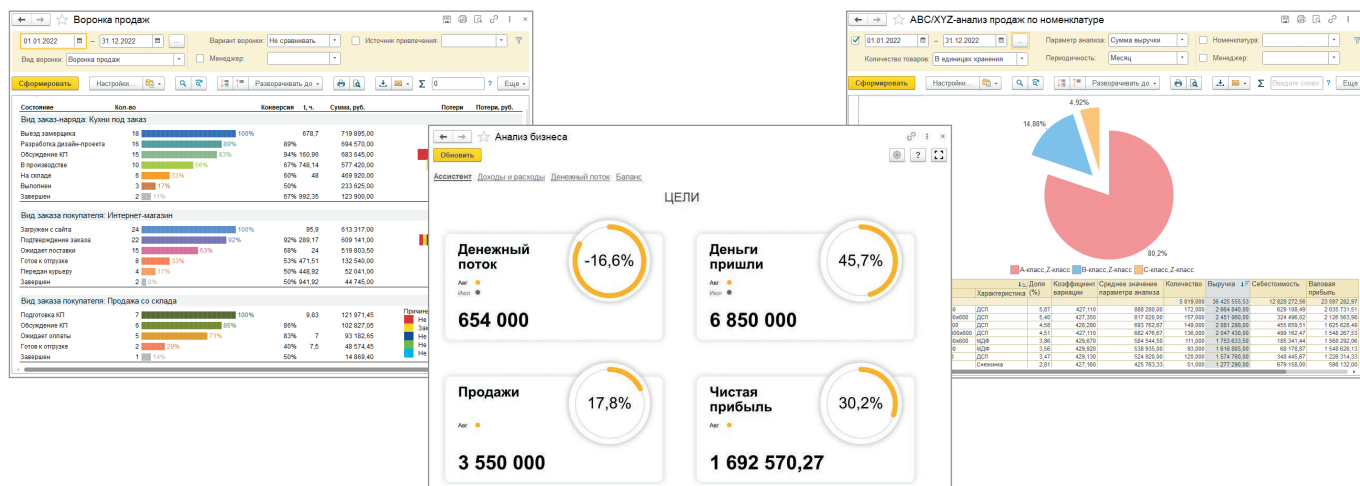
Воронка продаж

01.01.2022 – 31.12.2022 ... Вариант воронки: Не сравнивать Источник привлечения:

Вид воронки: Воронка продаж Менеджер:

Сформировать Настройки... Разворачивать до Σ 0 Еще

| Состояние | Кол-во | | Конверсия | t, ч. | Сумма, руб. | Потери | Потери, руб. |
|---|---|---|---|---|---|---|---|
| Вид заказ-наряда: Кухни под заказ | | | | | | | |
| Выезд замерщика | 18 | 100% | | 678,7 | 719 895,00 | | |
| Разработка дизайн-проекта | 16 | 89% | 89% | | 694 570,00 | | |
| Обсуждение КП | 15 | 83% | 94% | 160,96 | 683 645,00 | | |
| В производстве | 10 | 56% | 67% | 748,14 | 577 420,00 | | |
| На складе | 6 | 33% | 60% | 48 | 469 920,00 | | |
| Выполнен | 3 | 17% | 50% | | 233 625,00 | | |
| Завершен | 2 | 11% | 67% | 992,35 | 123 900,00 | | |
| Вид заказа покупателя: Интернет-магазин | | | | | | | |
| Загружен с сайта | 24 | 100% | | 95,9 | 613 317,00 | | |
| Подтверждения заказа | 22 | 92% | 92% | 289,17 | 609 141,00 | | |
| Ожидает поставки | 15 | 63% | 68% | 24 | 519 803,50 | | |
| Готов к отгрузке | 8 | 33% | 53% | 471,51 | 132 540,00 | | |
| Передан курьеру | 4 | 17% | 50% | 448,92 | 52 041,00 | | |
| Завершен | 2 | 8% | 50% | 941,92 | 44 745,00 | | |
| Вид заказа покупателя: Продажа со склада | | | | | | | |
| Подготовка КП | 7 | 100% | | 9,83 | 121 971,45 | | |
| Обсуждение КП | 6 | 86% | 86% | | 102 827,05 | | |
| Ожидает оплаты | 5 | 71% | 83% | 7 | 93 182,65 | | |
| Готов к отгрузке | 2 | 29% | 40% | 7,5 | 48 574,45 | | |
| Завершен | 1 | 14% | 50% | | 14 869,40 | | |

Причин Не Зак Не Не Не

ABC/XYZ-анализ продаж по номенклатуре

01.01.2022 – 31.12.2022 ... Параметр анализа: Сумма выручки Номенклатура:

Количество товаров: В единицах хранения Периодичность: Месяц Менеджер:

Сформировать Настройки... Разворачивать до Σ Введите слово Еще

4,92% 14,88% 80,2%

A-класс,Z-класс B-класс,Z-класс C-класс,Z-класс

| Характеристика | Доля (%) | Коэффициент вариации | Среднее значение параметра анализа | Количество | Выручка | Себестоимость | Валовая прибыль |
|---|---|---|---|---|---|---|---|
| | | | | 5 019,000 | 36 425 555,53 | 12 828 272,56 | 23 597 282,97 |
| ДСП | 5,87 | 427,110 | 888 280,00 | 172,000 | 2 664 840,00 | 629 108,49 | 2 035 731,51 |
| ДСП | 5,40 | 427,350 | 817 620,00 | 157,000 | 2 451 860,00 | 324 496,02 | 2 126 563,98 |
| ДСП | 4,58 | 428,280 | 693 762,67 | 149,000 | 2 081 288,00 | 455 659,51 | 1 625 628,49 |
| ДСП | 4,51 | 427,110 | 682 476,67 | 138,000 | 2 047 430,00 | 499 162,47 | 1 548 267,53 |
| МДФ | 3,86 | 429,670 | 584 544,50 | 111,000 | 1 753 633,50 | 185 341,44 | 1 568 292,06 |
| МДФ | 3,56 | 429,920 | 538 935,00 | 93,000 | 1 616 805,00 | 68 176,87 | 1 548 628,13 |
| ДСП | 3,47 | 429,130 | 524 920,00 | 128,000 | 1 574 760,00 | 348 445,67 | 1 226 314,33 |
| Сненкина | 2,81 | 427,160 | 425 763,33 | 51,000 | 1 277 290,00 | 679 158,00 | 598 132,00 |

Анализ бизнеса

Обновить

Ассистент Доходы и расходы Денежный поток Баланс

ЦЕЛИ

Денежный поток -16,6% Авг Июл 654 000

Деньги пришли 45,7% Авг Июл 6 850 000

Продажи 17,8% Авг 3 550 000

Чистая прибыль 30,2% Авг 1 692 570,27